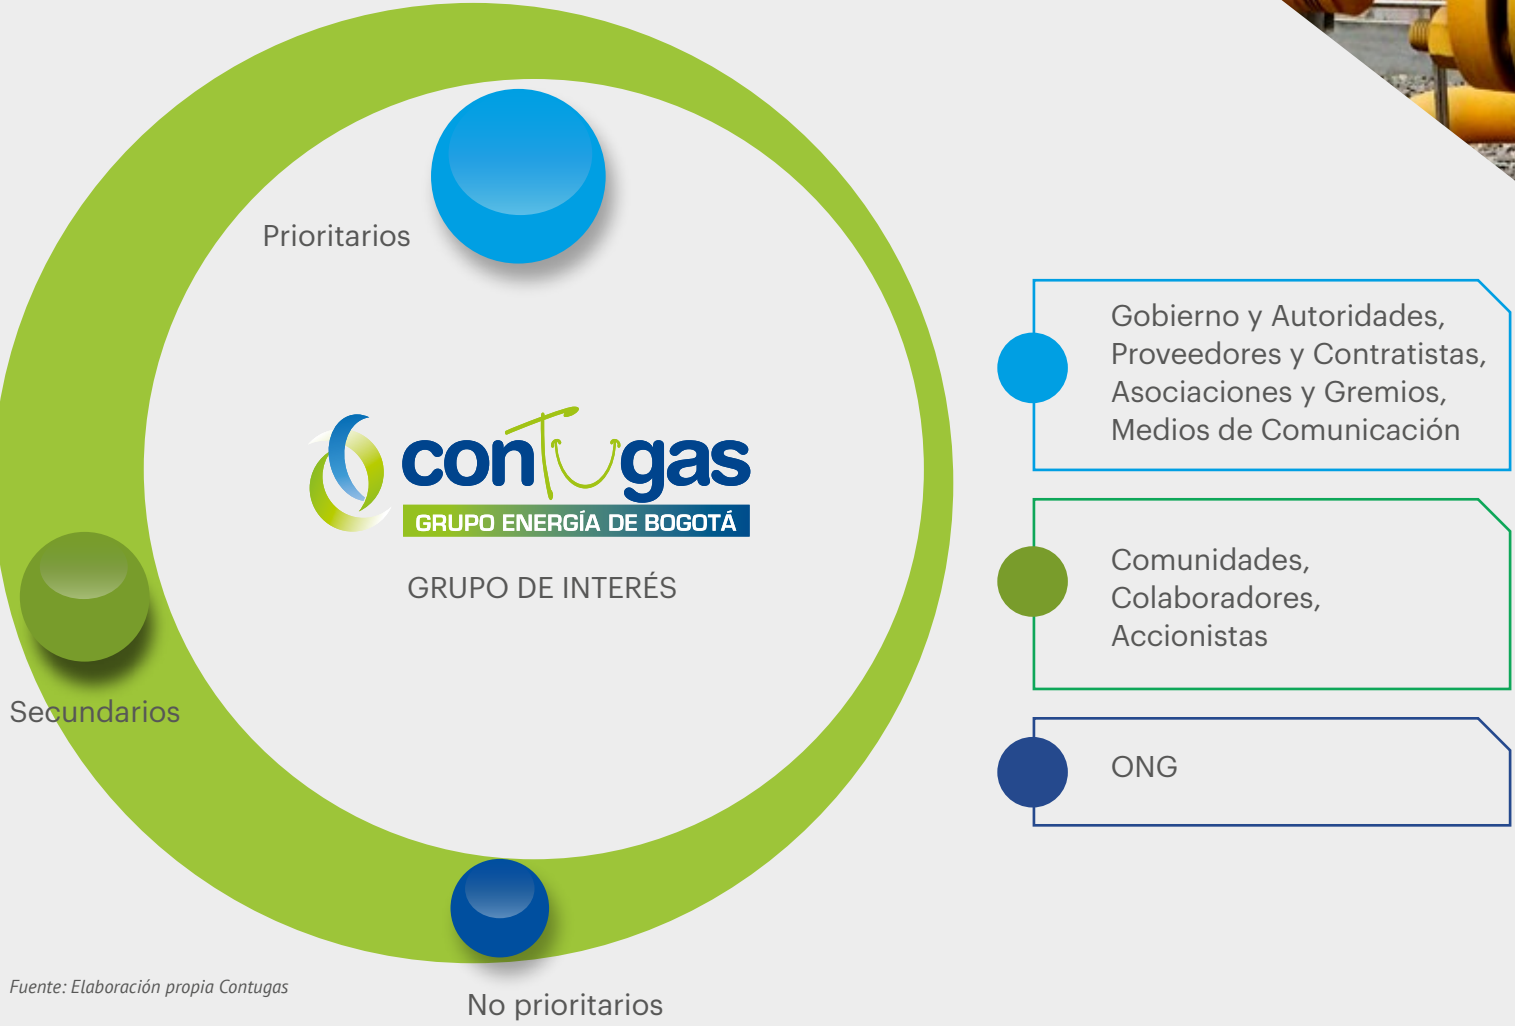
Prioritarios

contugas
GRUPO ENERGÍA DE BOGOTÁ

GRUPO DE INTERÉS

Secundarios

No prioritarios

Gobierno y Autoridades, Proveedores y Contratistas, Asociaciones y Gremios, Medios de Comunicación

Comunidades, Colaboradores, Accionistas

ONG

Fuente: Elaboración propia Contugas